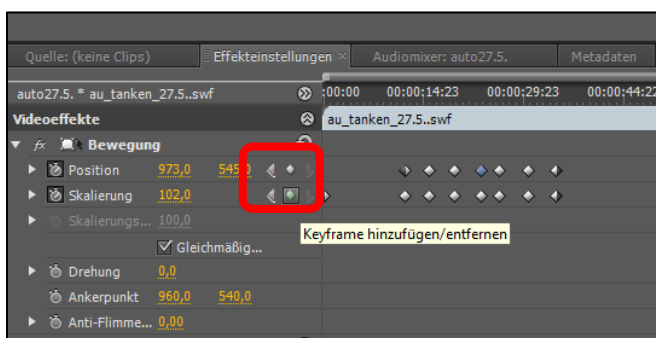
Quelle: (keine Clips) | Effekteinstellungen × | Audiomixer: auto27.5. | Metadaten

auto27.5. * au_tanken_27.5..swf

:00:00 | 00:00:14:23 | 00:00:29:23 | 00:00:44:22

Videoeffekte

au_tanken_27.5..swf

fx Bewegung

Position 973,0 545,0

Skalierung 102,0

Skalierungs... 100,0

Gleichmäßig...

Keyframe hinzufügen/entfernen

Drehung 0,0

Ankerpunkt 960,0 540,0

Anti-Flimme... 0,00